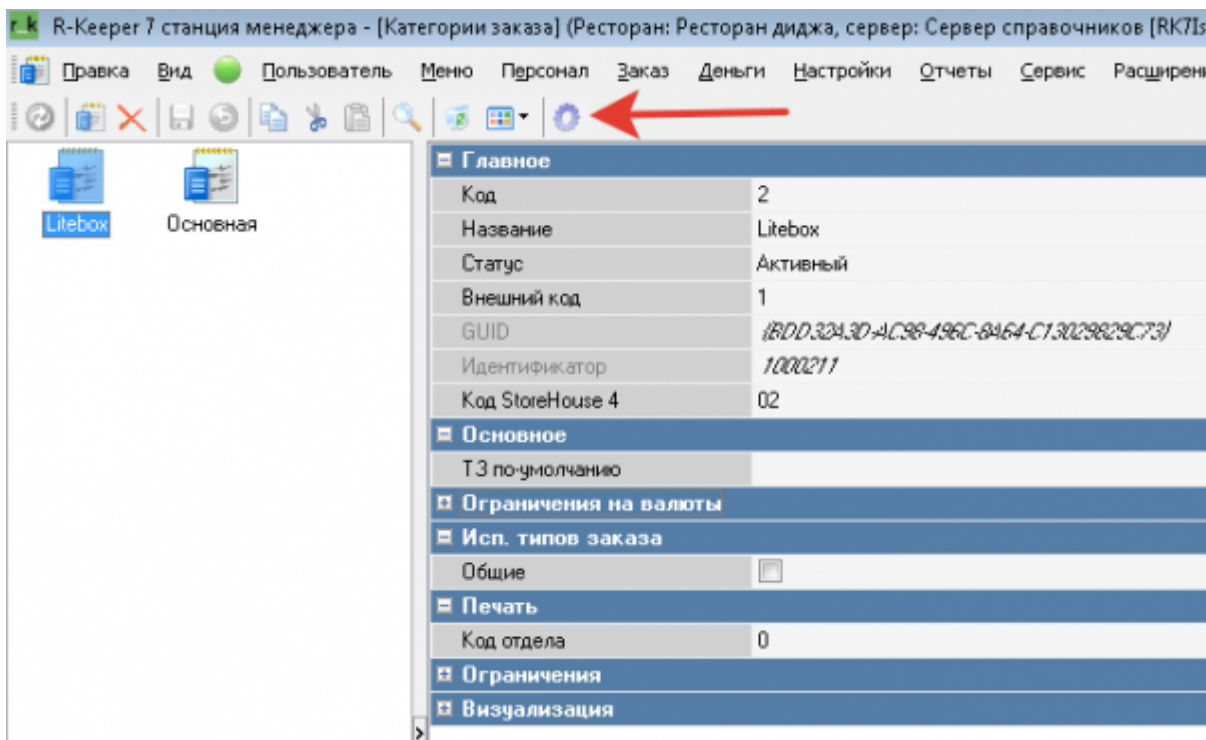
r_k R-Keeper 7 станция менеджера - [Категории заказа] (Ресторан: Ресторан диджа, сервер: Сервер справочников [RK7Is

Правка Вид Пользователь Меню Персонал Заказ Деньги Настройки Отчеты Сервис Расширени

Litebox Основная

| Главное | |
|---|---|
| Код | 2 |
| Название | Litebox |
| Статус | Активный |
| Внешний код | 1 |
| GUID | {BDD324ЗD-AC98-496C-8A64-C13029829C73} |
| Идентификатор | 1000211 |
| Код StoreHouse 4 | 02 |
| Основное | |
| ТЗ по-умолчанию | |
| Ограничения на валюты | |
| Исп. типов заказа | |
| Общие | |
| Печать | |
| Код отдела | 0 |
| Ограничения | |
| Визуализация | |